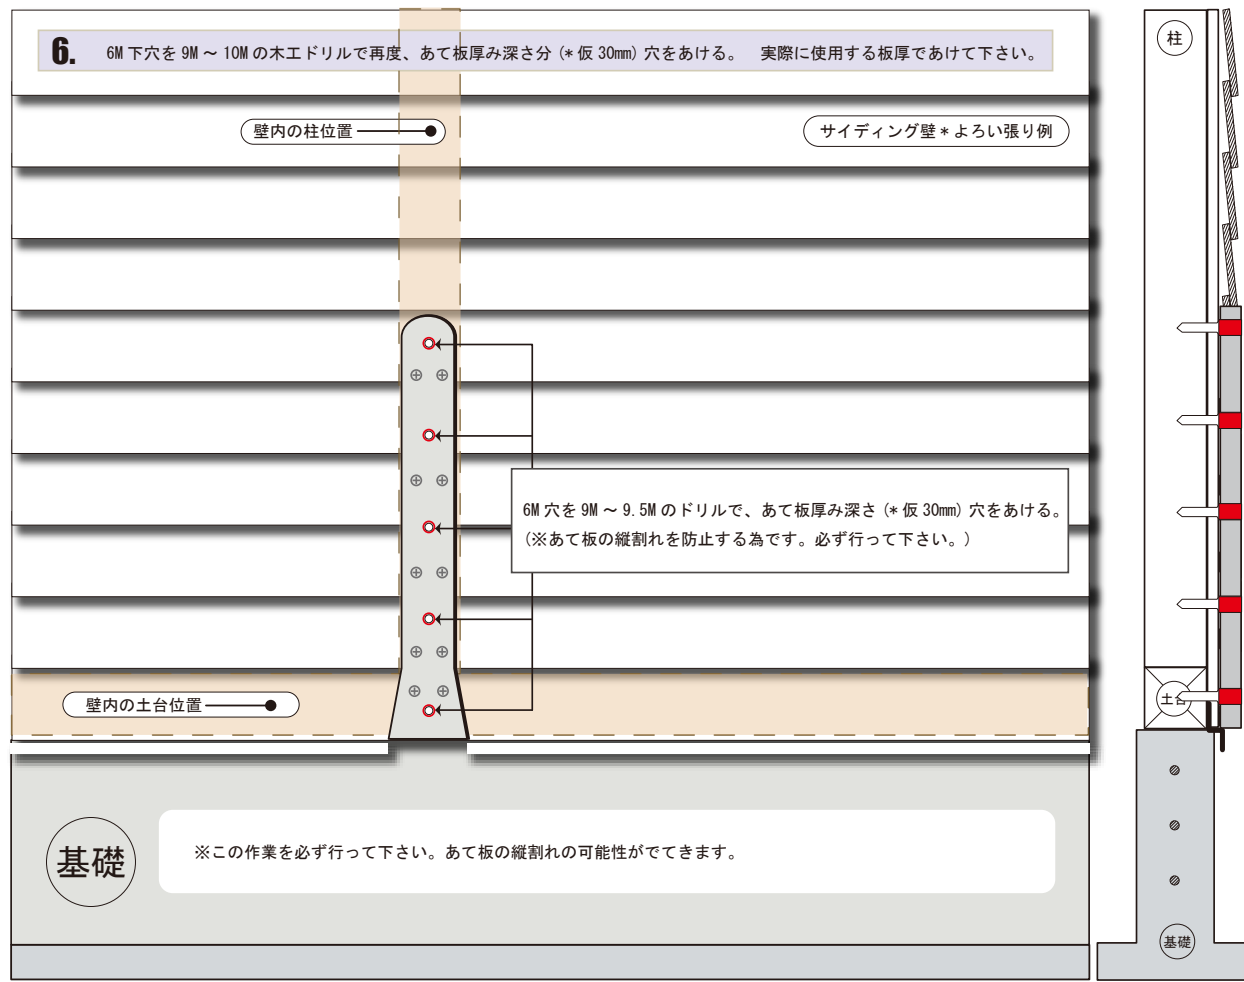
6. 6M 下穴を 9M ～ 10M の木工ドリルで再度、あて板厚み深さ分（＊仮 30mm）穴をあける。 実際に使用する板厚であけて下さい。

壁内の柱位置

サイディング壁＊よろい張り例

6M 穴を 9M ～ 9.5M のドリルで、あて板厚み深さ（＊仮 30mm）穴をあける。
（※あて板の縦割れを防止する為です。必ず行って下さい。）

壁内の土台位置

基礎

※この作業を必ず行って下さい。あて板の縦割れの可能性がでてきます。

柱

土台

基礎